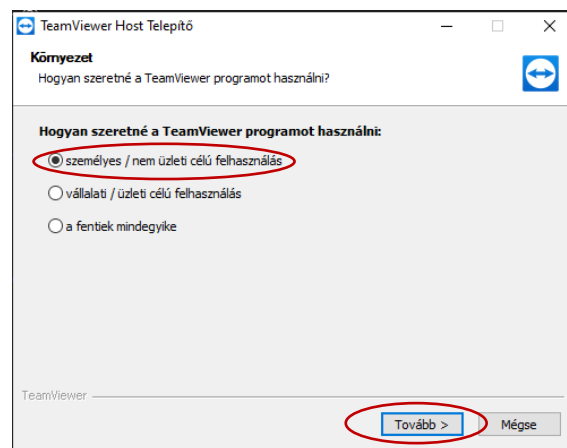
TeamViewer Host Telepítő

Környezet

Hogyan szeretné a TeamViewer programot használni?

Hogyan szeretné a TeamViewer programot használni:

személyes / nem üzleti célú felhasználás

vállalati / üzleti célú felhasználás

a fentiek mindegyike

TeamViewer

Tovább >

Mégse